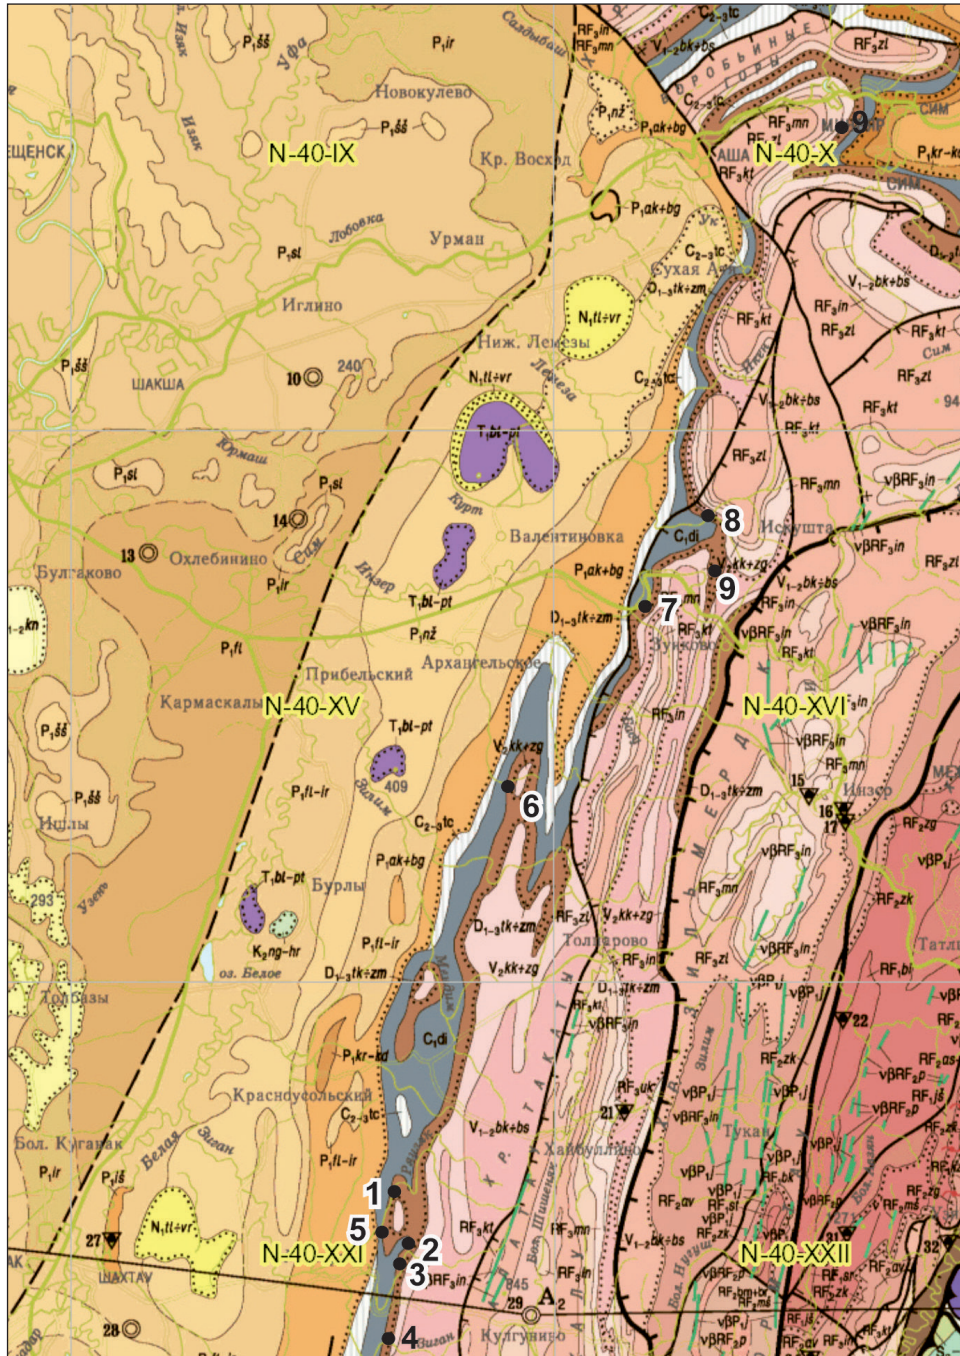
Изяк
$P_1\check{s}\check{s}$
Уфа
$P_1ir$
Сазды
ЕЩЕНСК
Новокулево
$P_1\check{s}\check{s}$
N-40-IX
Кр. Восход
Изяк
Лобовка
Урман
$P_1sl$
Иглино
$P_1\check{s}\check{s}$
ШАКША
10
240
Юрмаш
$P_1sl$
$P_1sl$
14
13
Охлебинино
Сим
Булгаково
$P_1ir$
$_{1-2}kn$
$P_1fl$
Карамаскалы
N-40-XV
Прибельский
$P_1\check{s}\check{s}$
$P_1\check{s}\check{s}$
Иглы
$P_1fl-ir$
409
293
Узень
$T_1bl-pt$
Бурлы
$K_2ng-hr$
оз. Белое
Толбазы
Краснoусольский
Бол. Куганак
Белая
Зиган
$P_1ir$
$P_1i\check{s}$
$N_1tl÷vr$
27
ШАХТАУ
28
N-40-XXI
$RF_3in$
$RF_3mn$
$V_{1-2}bk+bs$
$C_{2-3}tc$
$RF_3zl$
$P_1n\check{z}$
$P_1ak+bg$
$C_{2-3}tc$
$RF_3zl$
$RF_3mn$
МИНЬ
9
ОРОБЬИНЫЕ
ИМ
СИМ
$P_1kr-kc$
АША
N-40-X
$RF_3kt$
$P_1ak+bg$
$C_{2-3}tc$
Сухая Атя
$D_{1-3}tk+zm$
$N_1tl÷vr$
Ниж. Лемезы
Лемеза
$N_1tl÷vr$
$C_{2-3}tc$
$T_1bl-pt$
Курт
Валентиновка
Инзер
$T_1bl-pt$
$P_1n\check{z}$
Архангельское
$T_1bl-pt$
Зилим
$C_{2-3}tc$
$P_1ak+bg$
$P_1fl-ir$
$D_{1-3}tk÷zm$
$C_1di$
$P_1kr-kd$
$C_{2-3}tc$
$P_1fl-ir$
$P_1ak+bg$
$D_{1-3}tk÷zm$
$C_1di$
8
9
7
$V_2kk+zg$
6
$D_{1-3}tk+zm$
$V_2kk+zg$
$V_2kk+zg$
Толпарово
$V_{1-2}bk+bs$
Хайбуллино
1
5
2
3
4
845
29
$A_2$
Кулгунино
Зиган
$V_{1-2}bk+bs$
$RF_3in$
$RF_3zl$
$RF_3kt$
$RF_3zl$
$RF_3kt$
$RF_3zl$
$RF_3in$
$RF_3kt$
$V_{1-2}bk÷bs$
$RF_3kt$
$RF_3zl$
$RF_3mn$
Искушта
$v\beta RF_3in$
$v\beta RF_3in$
$V_{1-2}bk÷bs$
$RF_3in$
$v\beta RF_3in$
$RF_3kt$
$RF_3in$
N-40-XVI
$v\beta RF_3in$
$RF_3mn$
15
16
17
Инзер
$D_{1-3}tk+zm$
$v\beta RF_3in$
$RF_3mn$
$RF_3zl$
$RF_3in$
$D_{1-3}tk+zm$
$v\beta RF_3in$
$RF_3zk$
$v\beta P_1$
22
$RF_3uk$
21
$v\beta RF_3in$
Тукан
$v\beta P_1$
$RF_3av$
$RF_3mn$
$V_{1-2}bk+bs$
N-40-XXII
32
$RF_3zg$
$v\beta P_1$
$RF_3zk$
Татлы
$RF_3bl$
$RF_3zg$
$RF_3zl$
94
Сим
$RF_3kt$
$D_{3-1}$
Ик